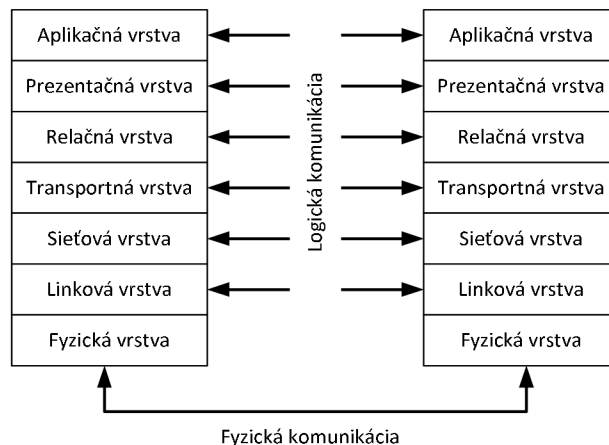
Aplikačná vrstva
Prezentačná vrstva
Relačná vrstva
Transportná vrstva
Sieťová vrstva
Linková vrstva
Fyzická vrstva

Logická komunikácia

Aplikačná vrstva
Prezentačná vrstva
Relačná vrstva
Transportná vrstva
Sieťová vrstva
Linková vrstva
Fyzická vrstva

Fyzická komunikácia